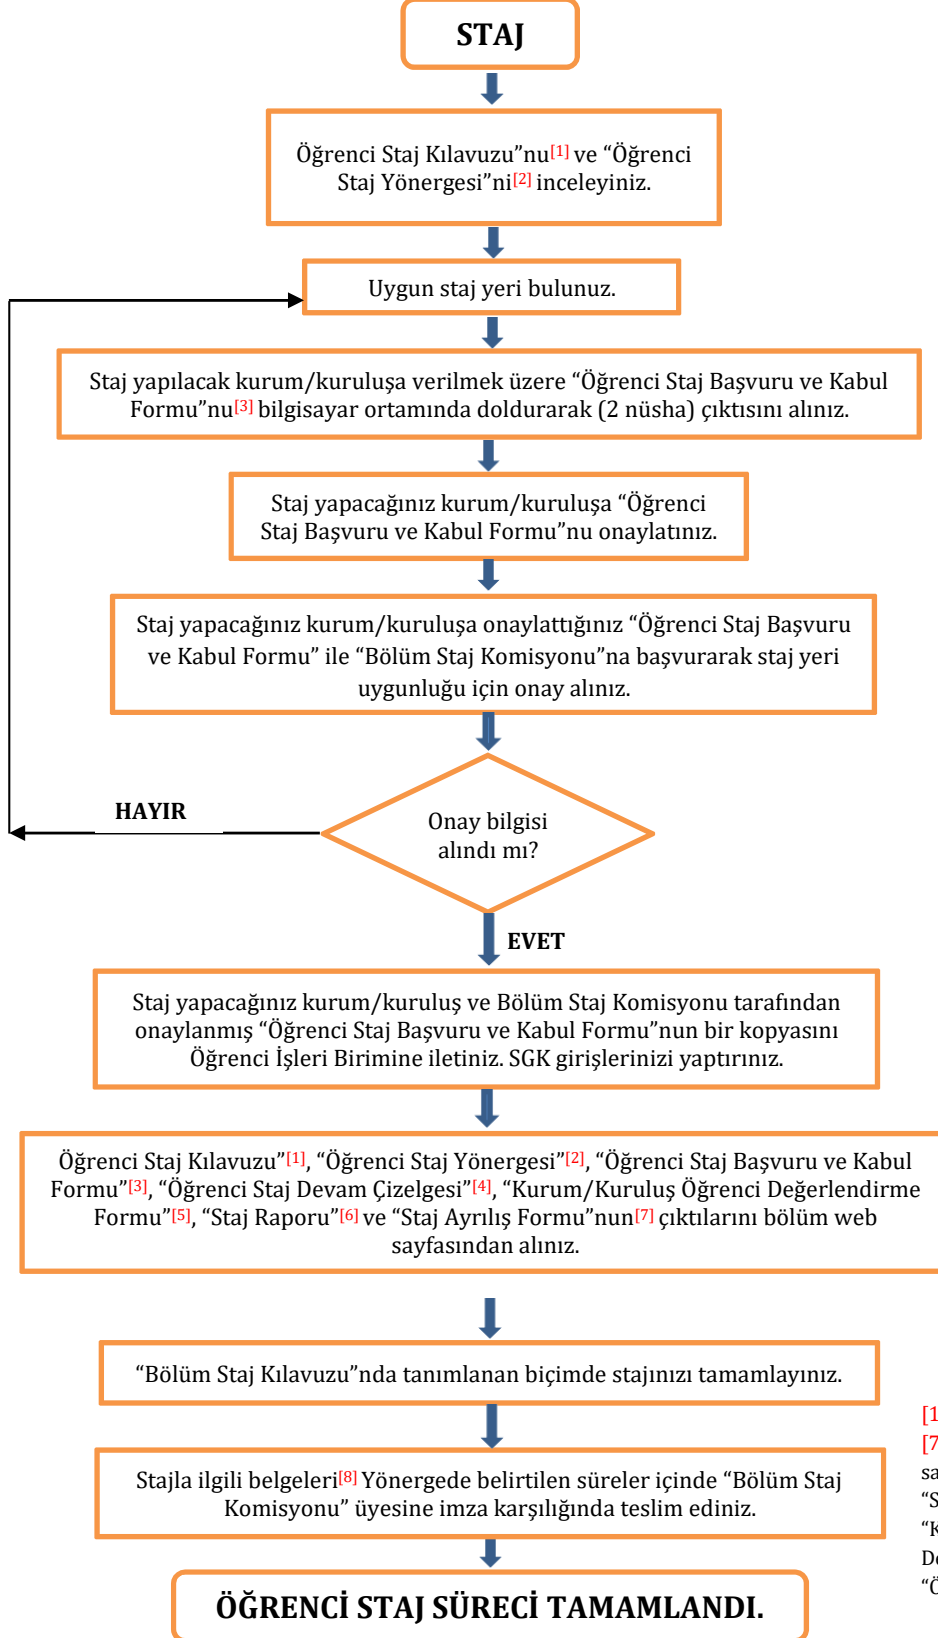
STAJ

Öğrenci Staj Kılavuzu"nu$^{[1]}$ ve "Öğrenci Staj Yönergesi"ni$^{[2]}$ inceleyiniz.

Uygun staj yeri bulunuz.

Staj yapılacak kurum/kuruluşa verilmek üzere "Öğrenci Staj Başvuru ve Kabul Formu"nu$^{[3]}$ bilgisayar ortamında doldurarak (2 nüsha) çıktısını alınız.

Staj yapacağınız kurum/kuruluşa "Öğrenci Staj Başvuru ve Kabul Formu"nu onaylatınız.

Staj yapacağınız kurum/kuruluşa onaylattığınız "Öğrenci Staj Başvuru ve Kabul Formu" ile "Bölüm Staj Komisyonu"na başvurarak staj yeri uygunluğu için onay alınız.

HAYIR

Onay bilgisi alındı mı?

EVET

Staj yapacağınız kurum/kuruluş ve Bölüm Staj Komisyonu tarafından onaylanmış "Öğrenci Staj Başvuru ve Kabul Formu"nun bir kopyasını Öğrenci İşleri Birimine iletiniz. SGK girişlerinizi yaptırınız.

Öğrenci Staj Kılavuzu"$^{[1]}$, "Öğrenci Staj Yönergesi"$^{[2]}$, "Öğrenci Staj Başvuru ve Kabul Formu"$^{[3]}$, "Öğrenci Staj Devam Çizelgesi"$^{[4]}$, "Kurum/Kuruluş Öğrenci Değerlendirme Formu"$^{[5]}$, "Staj Raporu"$^{[6]}$ ve "Staj Ayrılış Formu"nun$^{[7]}$ çıktılarını bölüm web sayfasından alınız.

"Bölüm Staj Kılavuzu"nda tanımlanan biçimde stajınızı tamamlayınız.

Stajla ilgili belgeleri$^{[8]}$ Yönergede belirtilen süreler içinde "Bölüm Staj Komisyonu" üyesine imza karşılığında teslim ediniz.

ÖĞRENCİ STAJ SÜRECİ TAMAMLANDI.

[1 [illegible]
[7 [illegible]
sa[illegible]
"S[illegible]
"K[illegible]
D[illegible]
"Ö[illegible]